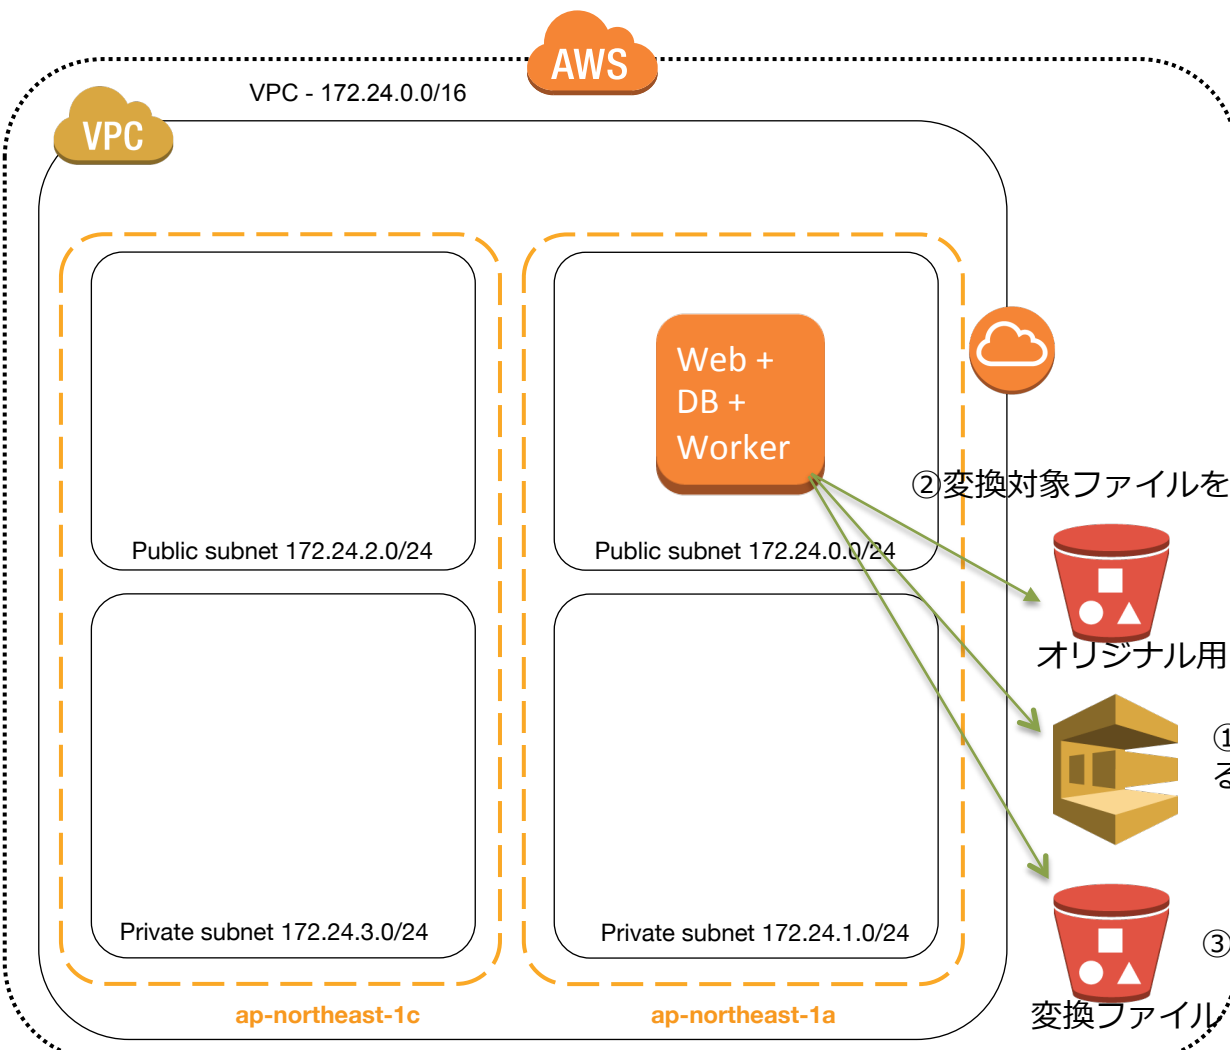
AWS

VPC - 172.24.0.0/16

VPC

Web + DB + Worker

②変換対象ファイルを

Public subnet 172.24.2.0/24

Public subnet 172.24.0.0/24

オリジナル用

①
る

Private subnet 172.24.3.0/24

Private subnet 172.24.1.0/24

③

変換ファイル

ap-northeast-1c

ap-northeast-1a